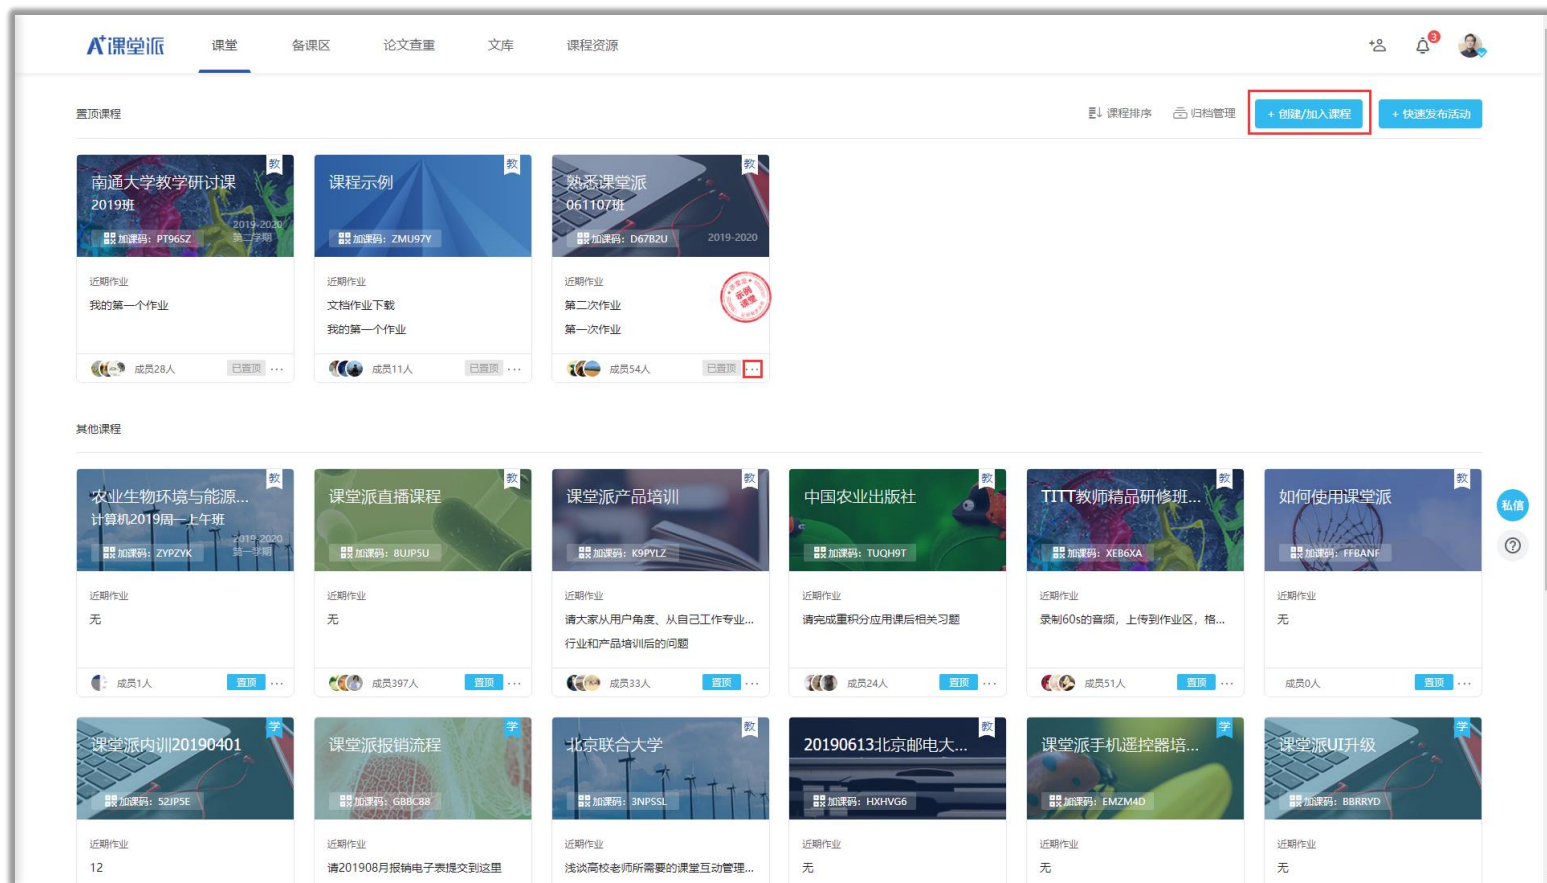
A⁺课堂派 课堂 备课区 论文查重 文库 课程资源

3

置顶课程

课程排序 归档管理 + 创建/加入课程 + 快速发布活动

南通大学教学研讨课 2019班 教 加课码：PT96SZ 2019-2020 第二学期
近期作业
我的第一个作业
成员28人 已置顶 ···

课程示例 教 加课码：ZMU97Y
近期作业
文档作业下载
我的第一个作业
成员11人 已置顶 ···

熟悉课堂派 061107班 教 加课码：D67B2U 2019-2020
近期作业
第二次作业
第一次作业
示例课堂
成员54人 已置顶 ···

其他课程

农业生物环境与能源... 计算机2019周一上午班 教 加课码：ZYPZYK 2019-2020 第一学期
近期作业
无
成员1人 置顶 ···

课堂派直播课程 教 加课码：8UJP5U
近期作业
无
成员397人 置顶 ···

课堂派产品培训 教 加课码：K9PYLZ
近期作业
请大家从用户角度、从自己工作专业...
行业和产品培训后的问题
成员33人 置顶 ···

中国农业出版社 教 加课码：TUQH9T
近期作业
请完成重积分应用课后相关习题
成员24人 置顶 ···

TITT教师精品研修班... 教 加课码：XEB6XA
近期作业
录制60s的音频，上传到作业区，格...
成员51人 置顶 ···

如何使用课堂派 教 加课码：FFBANF
近期作业
无
成员0人 置顶 ···

私信
?

课堂派内训20190401 学 加课码：52JP5E
近期作业
12

课堂派报销流程 学 加课码：GBBC88
近期作业
请201908月报销电子表提交到这里

北京联合大学 教 加课码：3NPSSL
近期作业
浅谈高校老师所需要的课堂互动管理...

20190613北京邮电大... 教 加课码：HXHVG6
近期作业
无

课堂派手机遥控器培... 学 加课码：EMZM4D
近期作业
无

课堂派UI升级 学 加课码：BBRRYD
近期作业
无